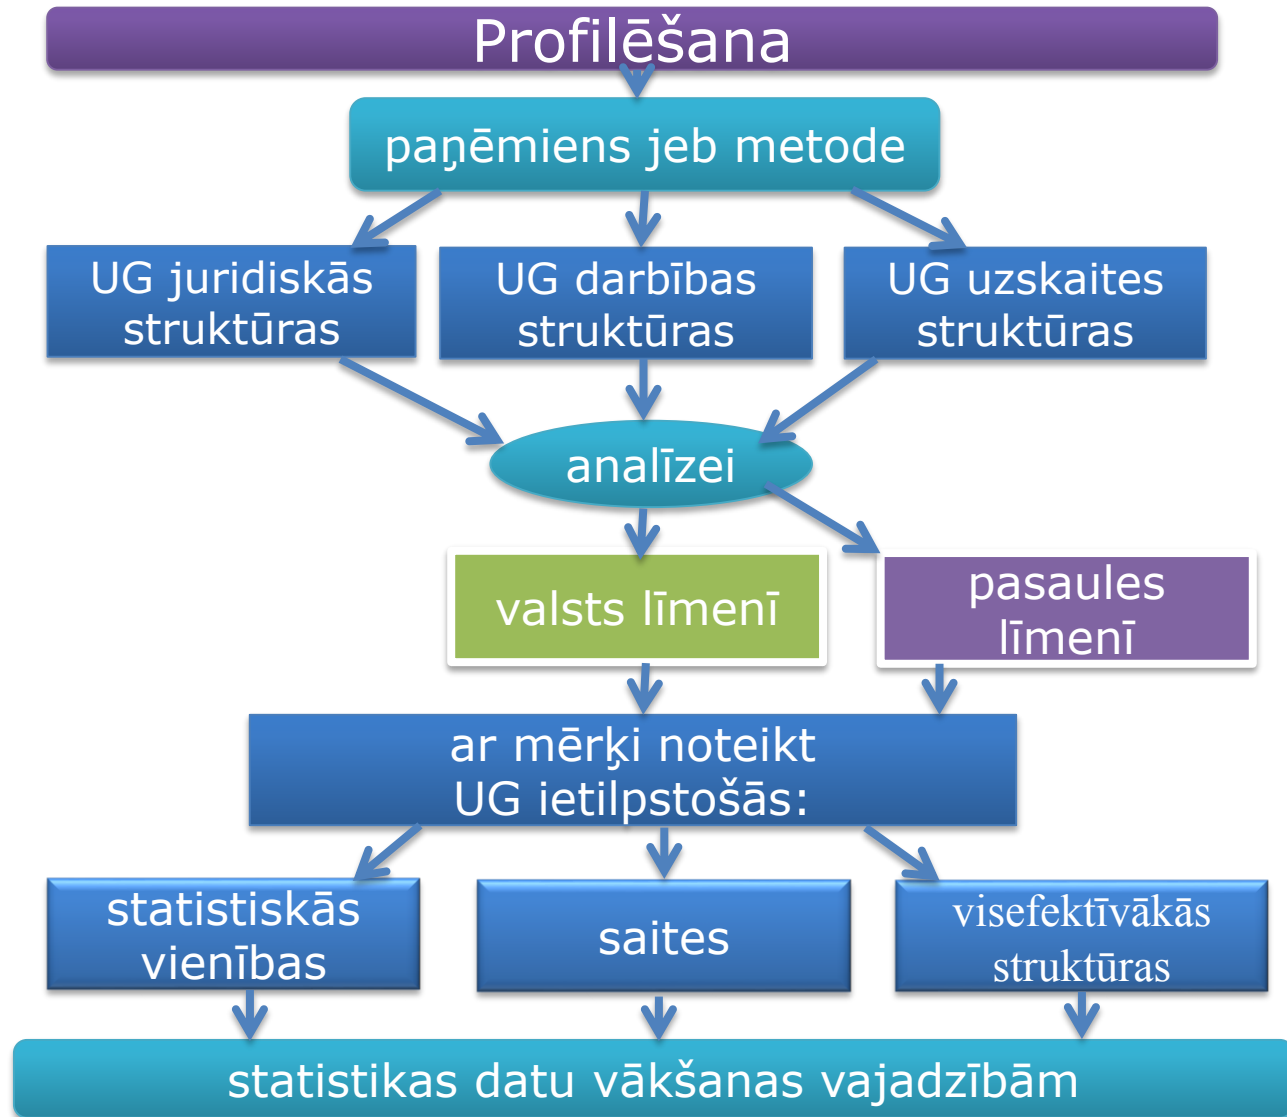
Profilēšana

paņēmiens jeb metode

UG juridiskās struktūras

UG darbības struktūras

UG uzskaites struktūras

analīzei

valsts līmenī

pasaules līmenī

ar mērķi noteikt UG ietilpstošās:

statistiskās vienības

saites

visefektīvākās struktūras

statistikas datu vākšanas vajadzībām